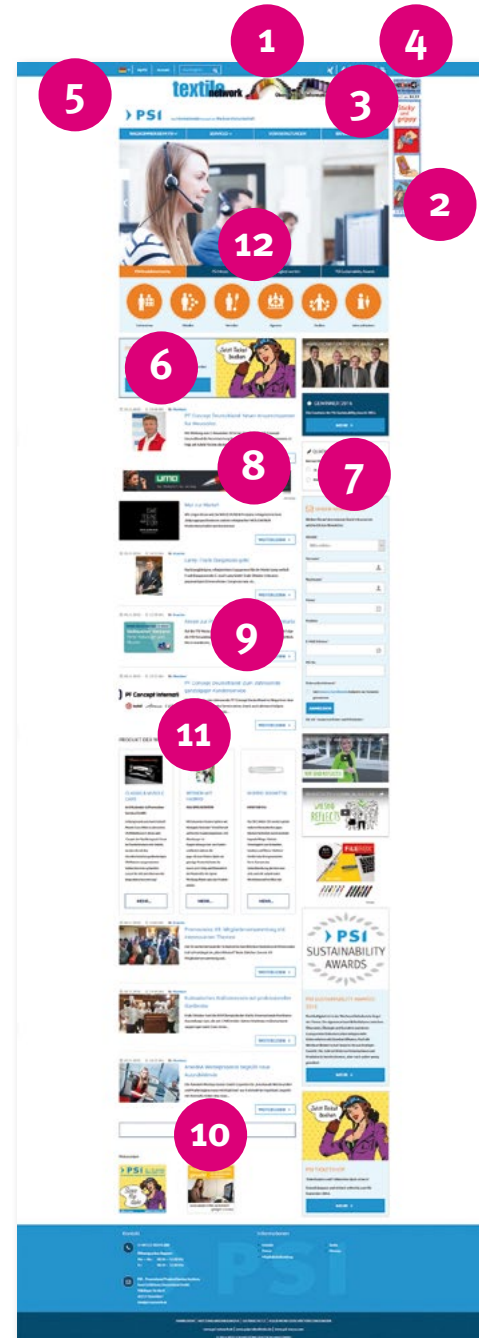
1

4

5

textile network

3

PSI

2

12

6

Jetzt Ticket buchen

8

7

9

PF Concept International

11

PRODUKT DES MONATS

MEHR...

MEHR...

MEHR...

PSI SUSTAINABILITY AWARDS

Jetzt Ticket buchen

10

PSI